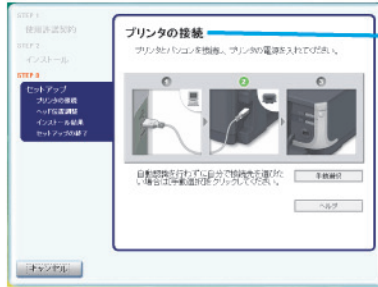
STEP 1
使用許諾契約
STEP 2
インストール
STEP 3
セットアップ
プリンタの接続
ヘッド位置調整
インストール結果
セットアップの終了

プリンタの接続

プリンタとパソコンを接続し、プリンタの電源を入れてください。

1
2
3

自動認識を行わずに自分で接続先を選びたい場合は[手動選択]をクリックしてください。

手動選択

ヘルプ

キャンセル